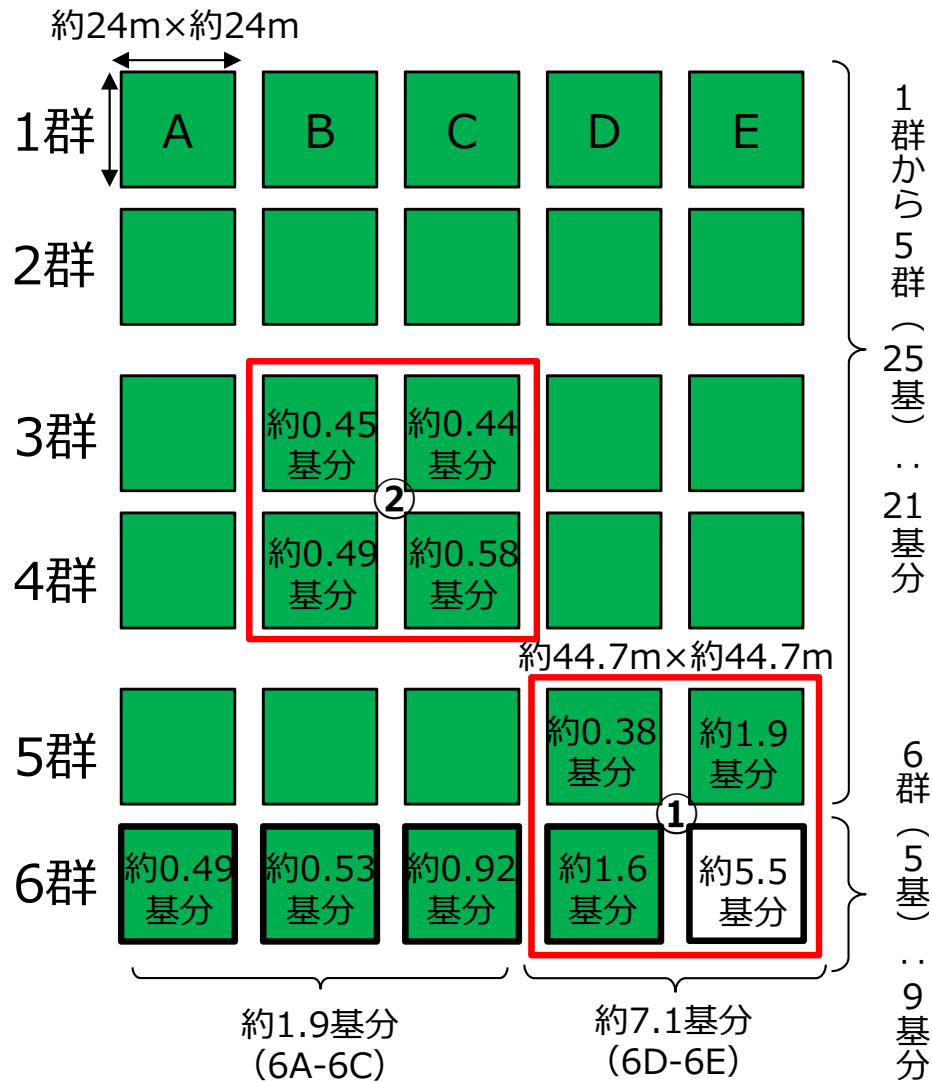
約24m×約24m

| | | | | | |
|---|---|---|---|---|---|
| 1群 | A | B | C | D | E |
| 2群 | | | | | |
| 3群 | | 約0.45基分 | 約0.44基分 | | |
| 4群 | | 約0.49基分 | 約0.58基分 | | |
| 5群 | | | | 約0.38基分 | 約1.9基分 |
| 6群 | 約0.49基分 | 約0.53基分 | 約0.92基分 | 約1.6基分 | 約5.5基分 |

②

約44.7m×約44.7m

①

約1.9基分
(6A-6C)

約7.1基分
(6D-6E)

1群から5群(25基):21基分

6群(5基):9基分